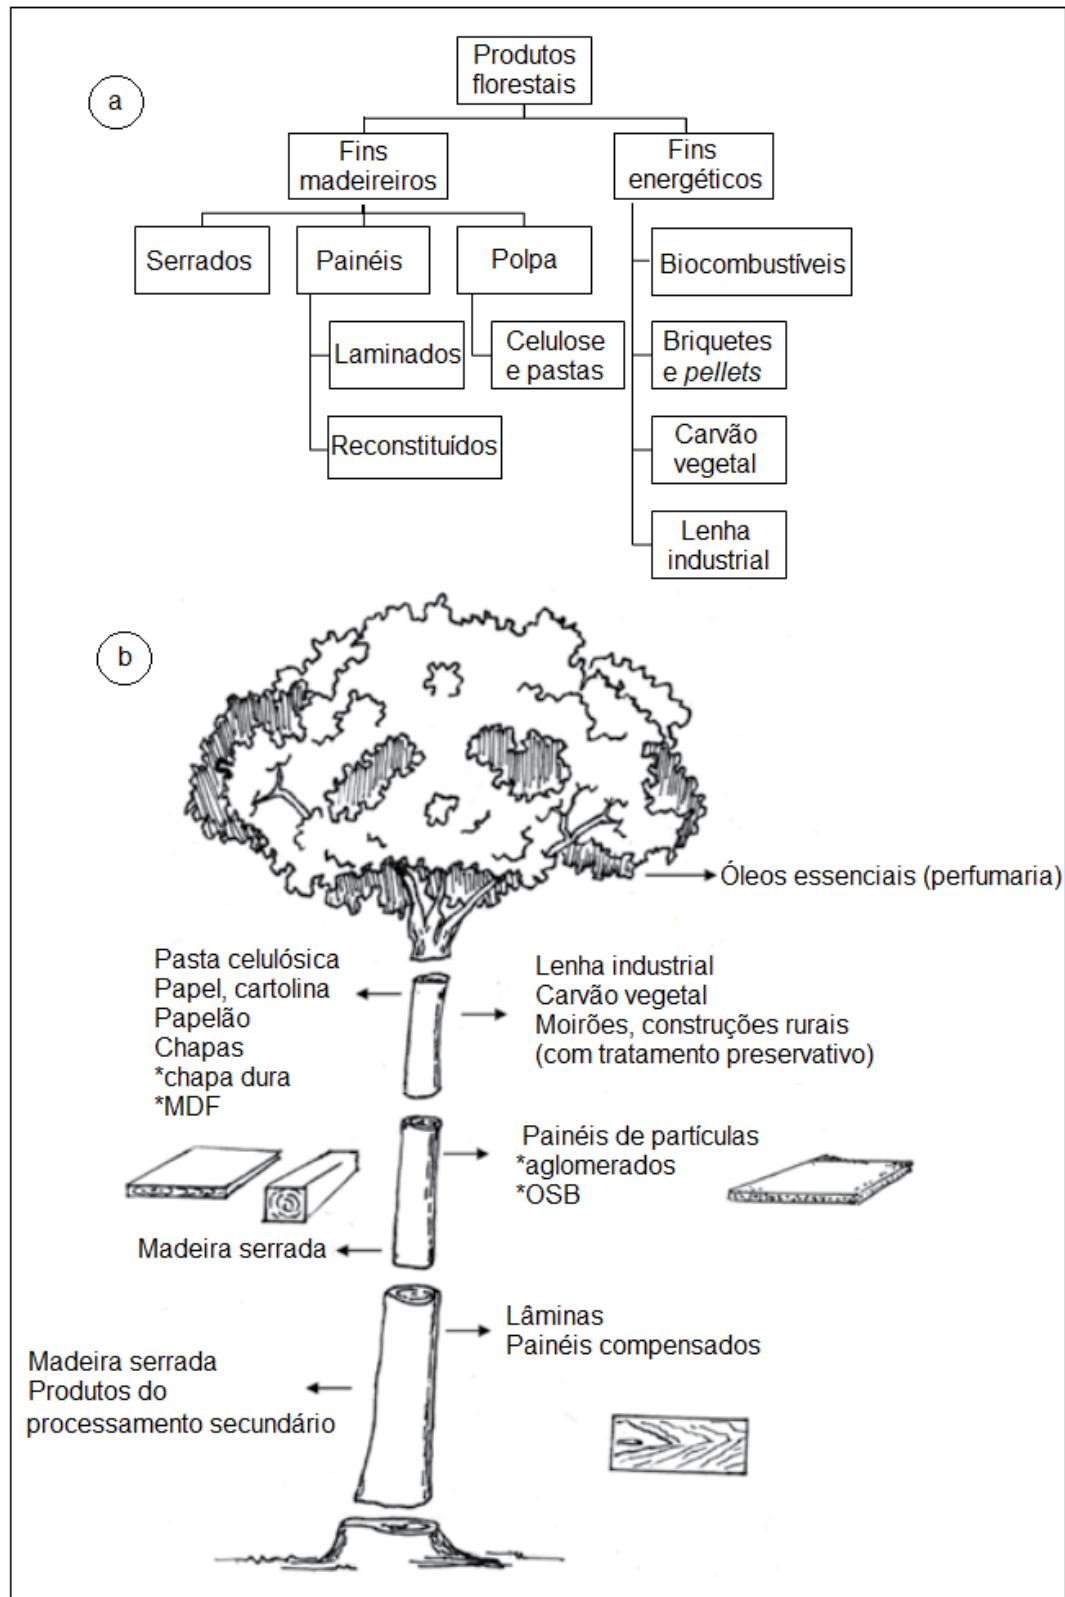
a

Produtos florestais

Fins madeireiros

Fins energéticos

Serrados

Painéis

Polpa

Laminados

Reconstituídos

Celulose e pastas

Biocombustíveis

Briquetes e pellets

Carvão vegetal

Lenha industrial

b

Óleos essenciais (perfumaria)

Pasta celulósica
Papel, cartolina
Papelão
Chapas
*chapa dura
*MDF

Lenha industrial
Carvão vegetal
Moirões, construções rurais
(com tratamento preservativo)

Painéis de partículas
*aglomerados
*OSB

Madeira serrada

Lâminas
Painéis compensados

Madeira serrada
Produtos do processamento secundário